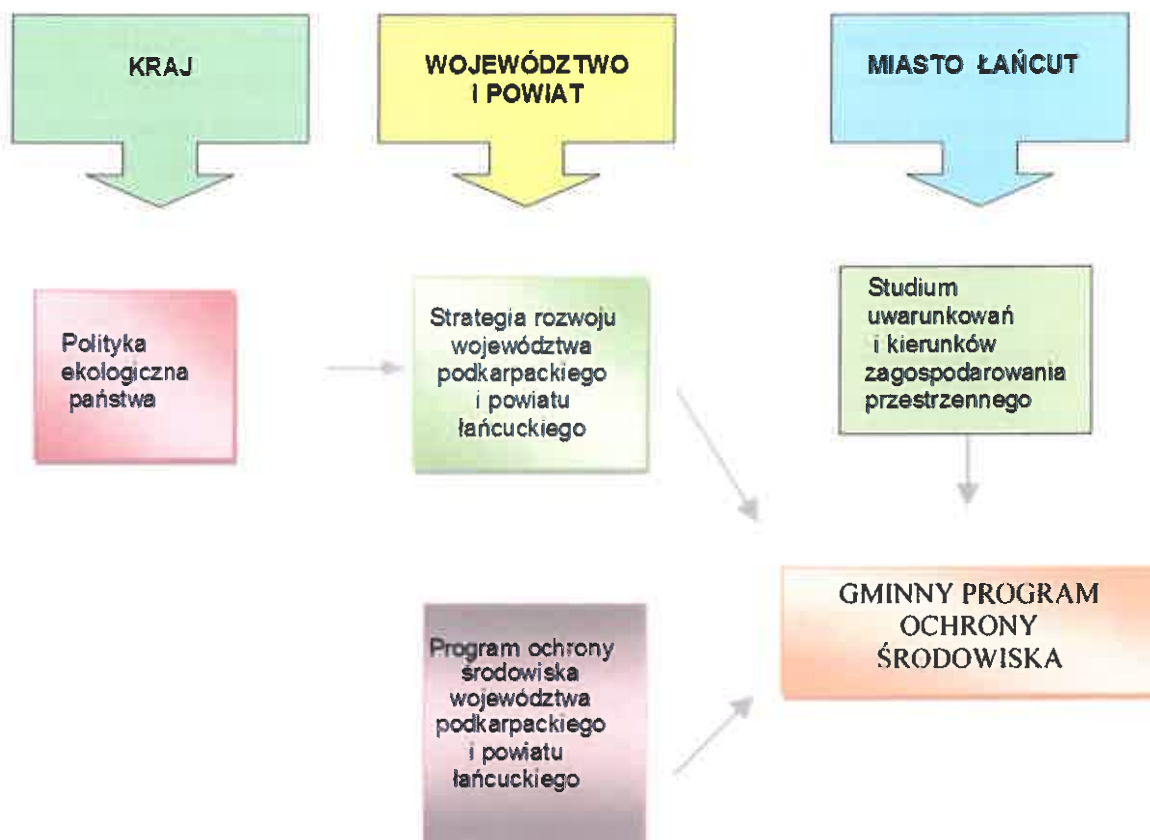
KRAJ

WOJEWÓDZTWO I POWIAT

MIASTO ŁAŃCUT

Polityka ekologiczna państwa

Strategia rozwoju województwa podkarpackiego i powiatu łańcuckiego

Studium uwarunkowań i kierunków zagospodarowania przestrzennego

GMINNY PROGRAM OCHRONY ŚRODOWISKA

Program ochrony środowiska województwa podkarpackiego i powiatu łańcuckiego